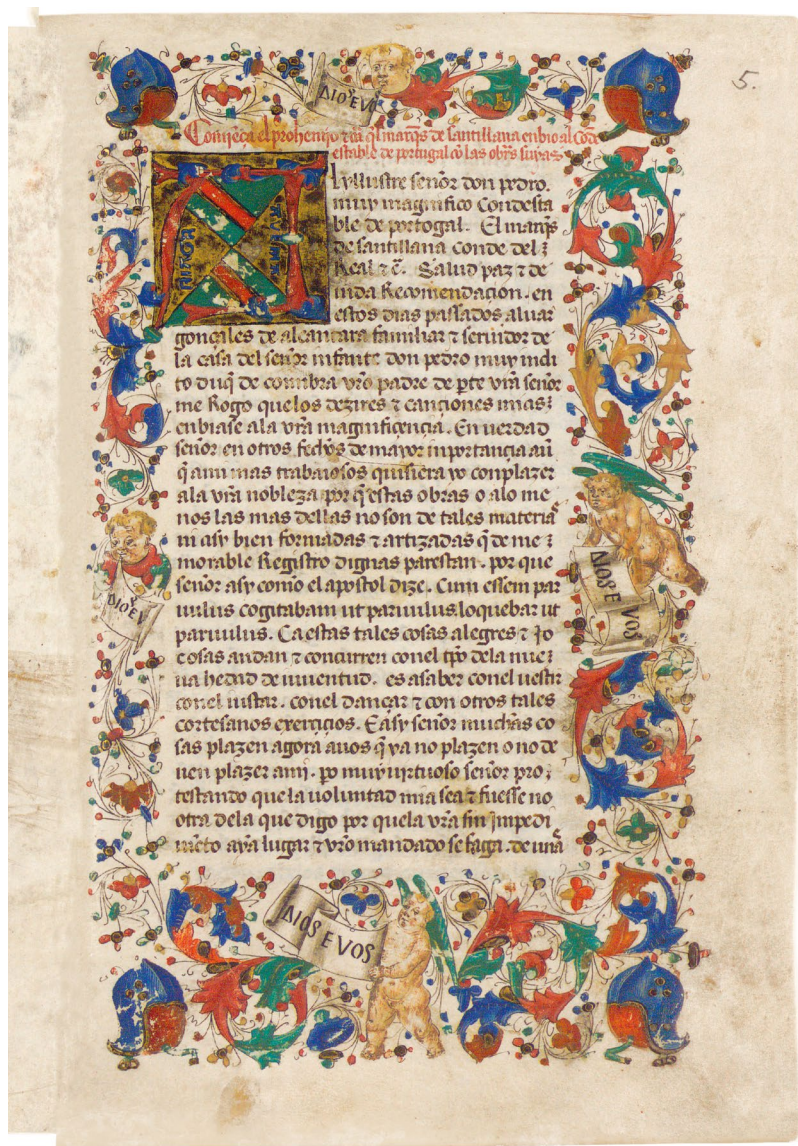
5.

DIOS E VOS

Comiença el prohemio q̃ el marq̃s de santillana enbio al condestable de portugal cō las obras suyas

Al yllustre señor don pedro muy magnifico Condestable de portogal. El marq̃s de santillana conde del Real ⁊c. Salud paz ⁊ deuida Recomendaçion. en estos dias passados aluar gonçales de alcantara familiar ⁊ seruidor dela casa del señor infante don pedro muy inclito duq̃ de coimbra vro padre de pte vra señor me Rogo que los dezires ⁊ cançiones mias enbiase ala vra magnifiçençia. En uerdad señor en otros fechos de mayor importançia aun q̃ aun mas trabaiosos quisiera yo conplazer ala vra nobleza por q̃ estas obras o alo menos las mas dellas no son de tales materias ni asy bien formadas ⁊ artizadas q̃ de memorable Registro dignas parescan. por que señor asy como el apostol dize. Cum essem paruulus cogitabam ut paruulus loquebar ut paruulus. Ca estas tales cosas alegres ⁊ jocosas andan ⁊ concurren conel tpo dela nueua hedad de iuuentud. es asaber conel uestir conel iustar. conel dançar ⁊ con otros tales cortesanos exerçiçios. E asy señor muchas cosas plazen agora a uos q̃ ya no plazen o no denen plazer a mi. yo muy virtuoso señor protestando que la uolumtad mia sea ⁊ fuesse no otra dela que digo por que la vra sin impedimieto aya lugar ⁊ vro mandado se faga. de una

DIOS E VOS

DIOS E VOS

DIOS E VOS